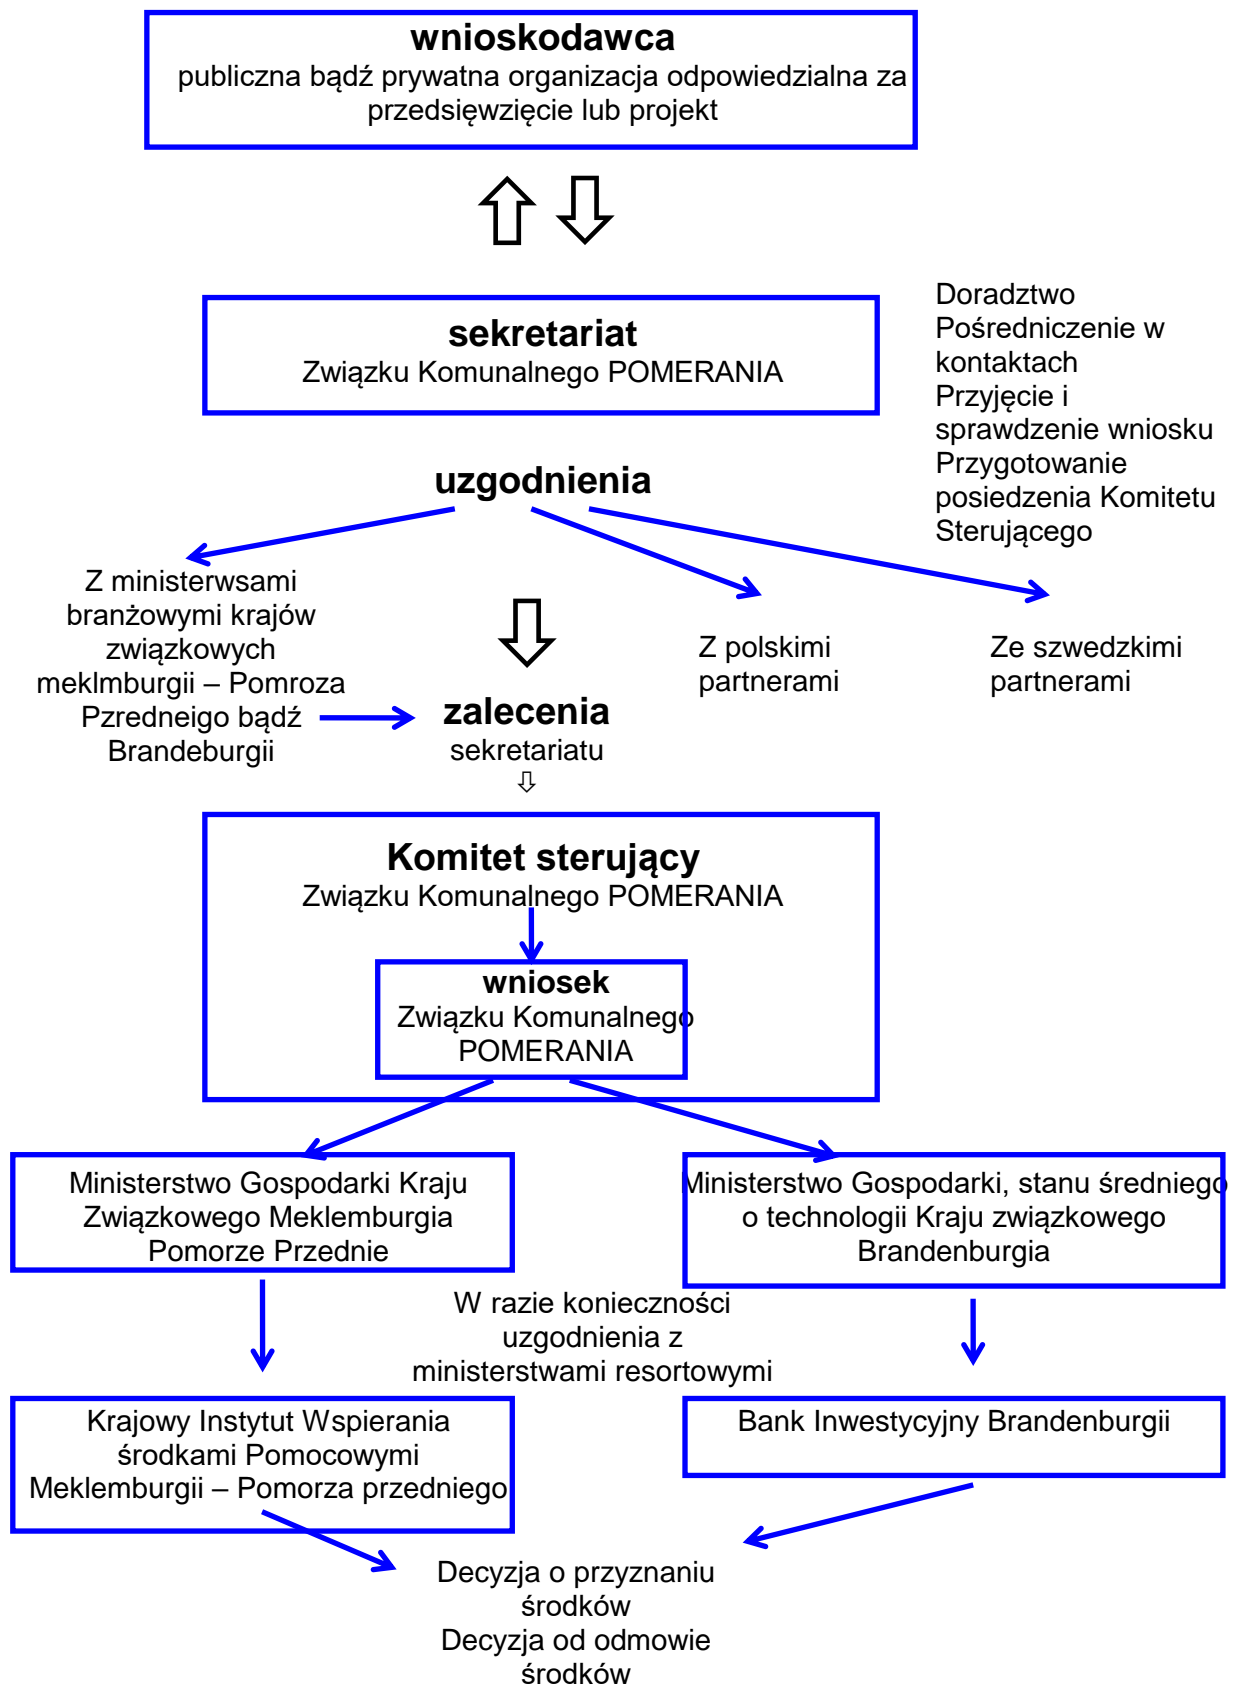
wnioskodawca
publiczna bądź prywatna organizacja odpowiedzialna za przedsięwzięcie lub projekt

sekretariat
Związku Komunalnego POMERANIA

Doradztwo
Pośredniczenie w kontaktach
Przyjęcie i sprawdzenie wniosku
Przygotowanie posiedzenia Komitetu Sterującego

uzgodnienia

Z ministerwsami branżowymi krajów związkowych meklmburgii – Pomroza Przedneigo bądź Brandeburgii

Z polskimi partnerami

Ze szwedzkimi partnerami

zalecenia
sekretariatu

Komitet sterujący
Związku Komunalnego POMERANIA

wniosek
Związku Komunalnego POMERANIA

Ministerstwo Gospodarki Kraju Związkowego Meklemburgia Pomorze Przednie

Ministerstwo Gospodarki, stanu średniego o technologii Kraju związkowego Brandenburgia

W razie konieczności uzgodnienia z ministerstwami resortowymi

Krajowy Instytut Wspierania środkami Pomocowymi Meklemburgii – Pomorza przedniego

Bank Inwestycyjny Brandenburgii

Decyzja o przyznaniu środków
Decyzja od odmowie środków